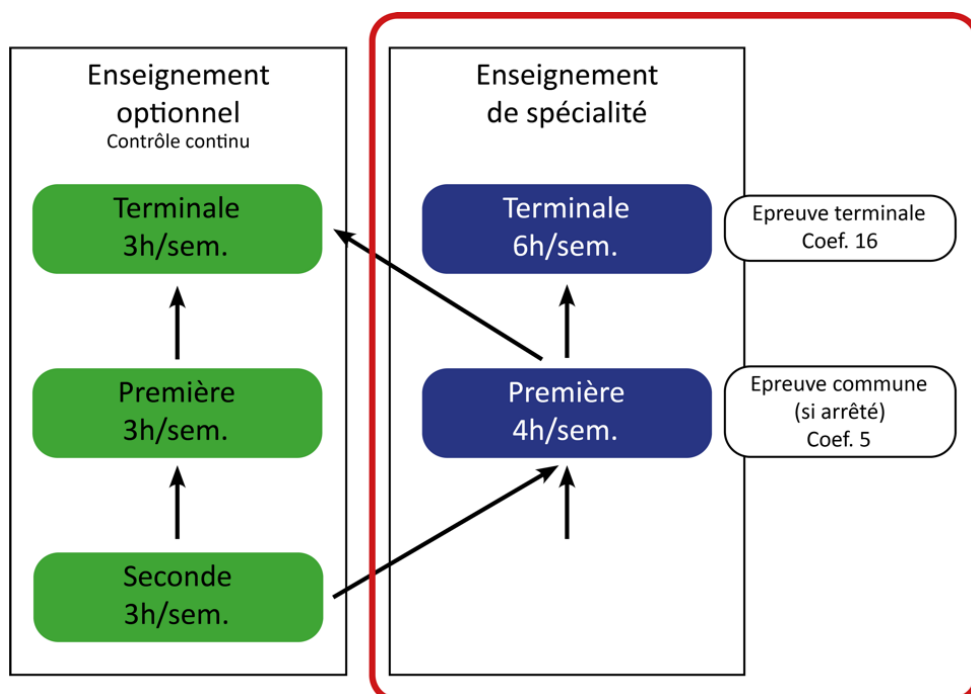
Enseignement optionnel
Contrôle continu

Terminale
3h/sem.

Première
3h/sem.

Seconde
3h/sem.

Enseignement de spécialité

Terminale
6h/sem.

Première
4h/sem.

Epreuve terminale
Coef. 16

Epreuve commune
(si arrêté)
Coef. 5